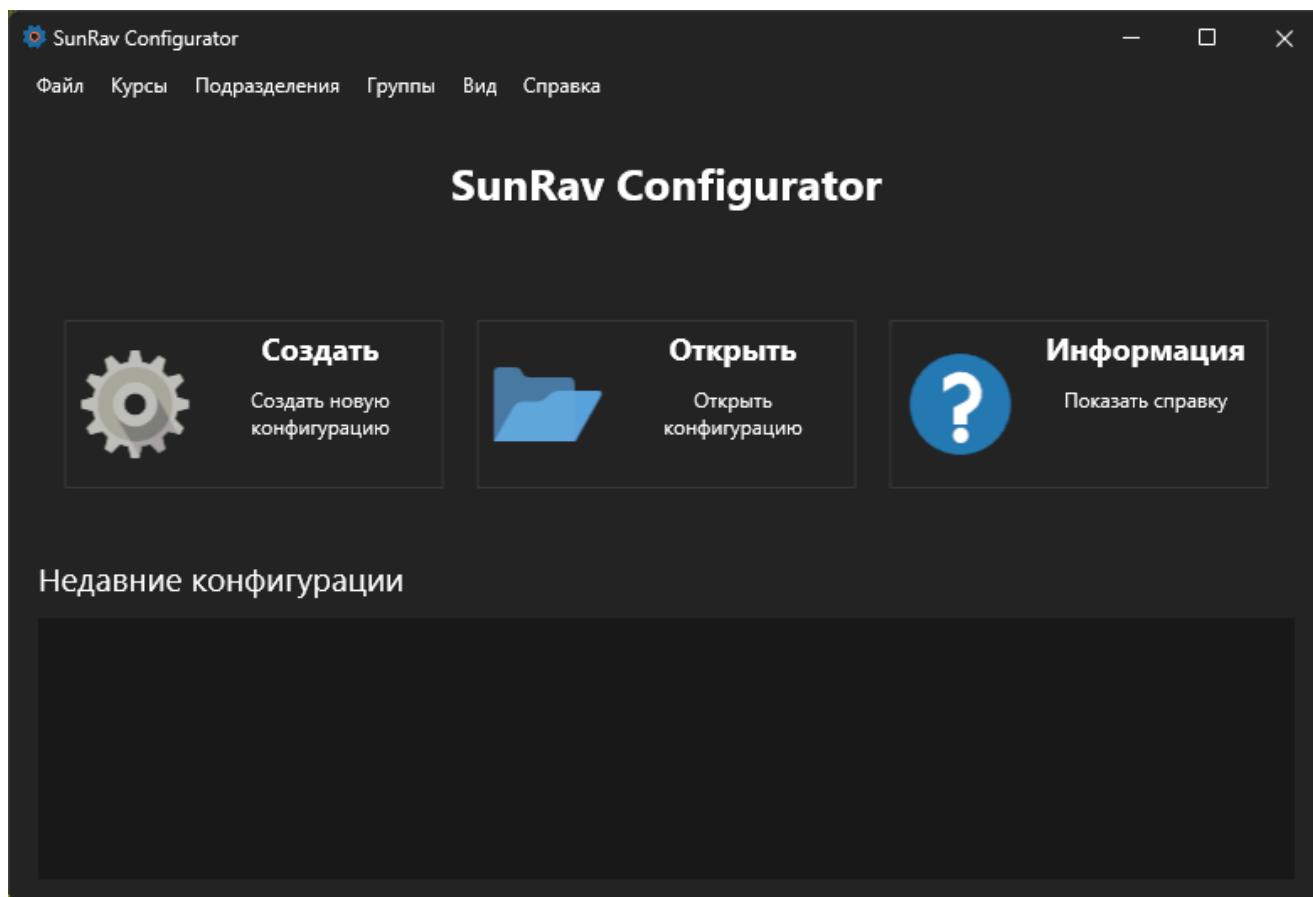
SunRav Configurator

Файл Курсы Подразделения Группы Вид Справка

SunRav Configurator

Создать
Создать новую конфигурацию

Открыть
Открыть конфигурацию

Информация
Показать справку

Недавние конфигурации